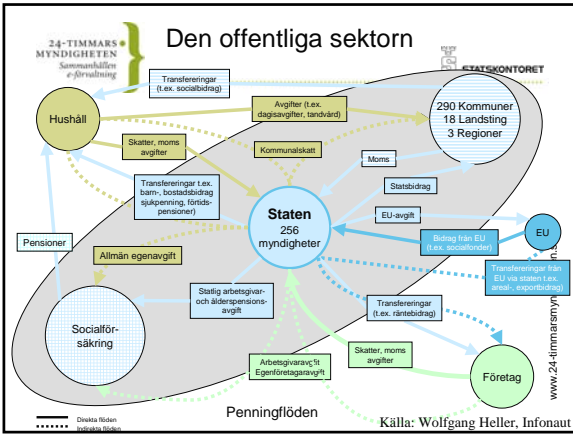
24-TIMMARS MYNDIGHETEN
Sammanhållen e-förvaltning

Den offentliga sektorn

STATSKONTORET

Transfereringar (t.ex. socialbidrag)

Hushåll

Avgifter (t.ex. dagisavgifter, tandvård)

290 Kommuner
18 Landsting
3 Regioner

Skatter, moms avgifter

Kommunalskatt

Moms

Transfereringar t.ex. barn-, bostadsbidrag sjukpenning, förtidspensioner)

Statsbidrag

Staten
256 myndigheter

EU-avgift

EU

Pensioner

Bidrag från EU (t.ex. socialfonder)

Allmän egenavgift

Transfereringar från EU via staten t.ex. areal-, exportbidrag)

Statlig arbetsgivar- och ålderspensionsavgift

Transfereringar (t.ex. räntebidrag)

Socialförsäkring

www.24-timmarsmyndigheten.se

Arbetsgivaravgift
Egenföretagaravgift

Skatter, moms avgifter

Företag

Direkta flöden
Indirekta flöden

Penningflöden

Källa: Wolfgang Heller, Infonaut